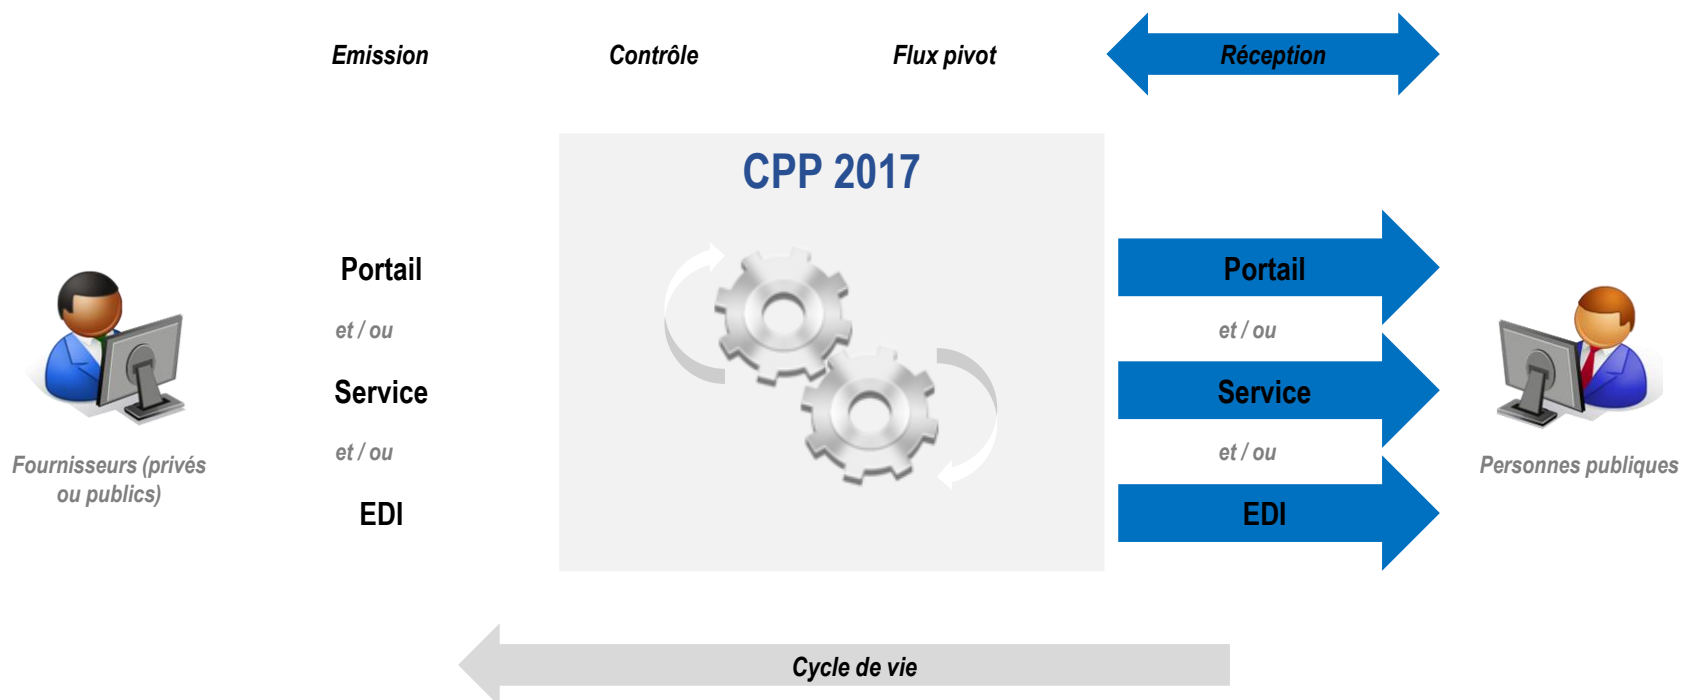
Emission

Contrôle

Flux pivot

Réception

CPP 2017

Fournisseurs (privés ou publics)

Portail

et / ou

Service

et / ou

EDI

Portail

et / ou

Service

et / ou

EDI

Personnes publiques

Cycle de vie